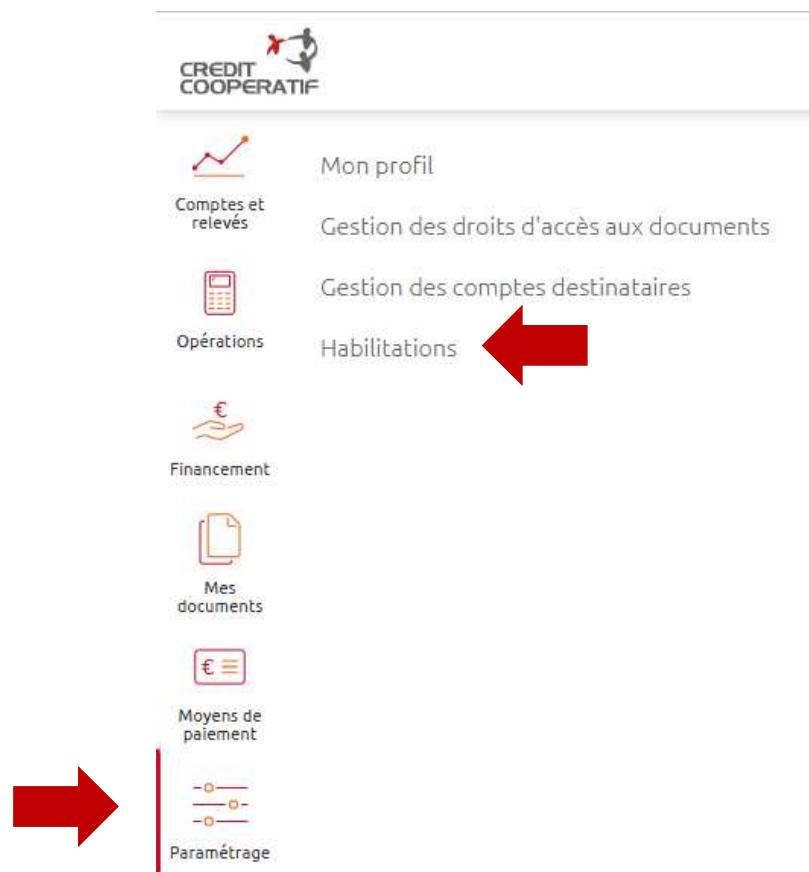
CREDIT COOPERATIF

Comptes et relevés

Opérations

Financement

Mes documents

Moyens de paiement

Paramétrage

Mon profil

Gestion des droits d'accès aux documents

Gestion des comptes destinataires

Habilitations